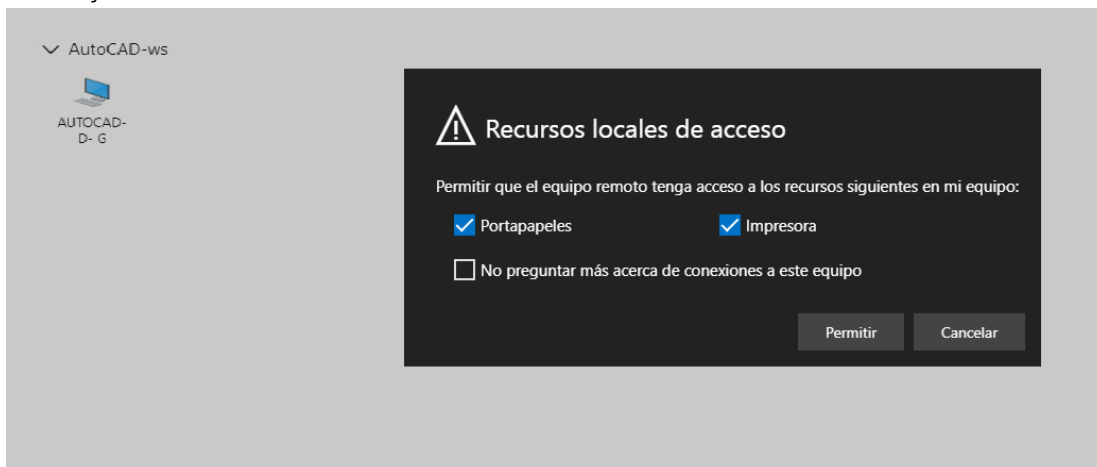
AutoCAD-ws

AUTOCAD-D- G

Recursos locales de acceso

Permitir que el equipo remoto tenga acceso a los recursos siguientes en mi equipo:

Portapapeles

Impresora

No preguntar más acerca de conexiones a este equipo

Permitir

Cancelar